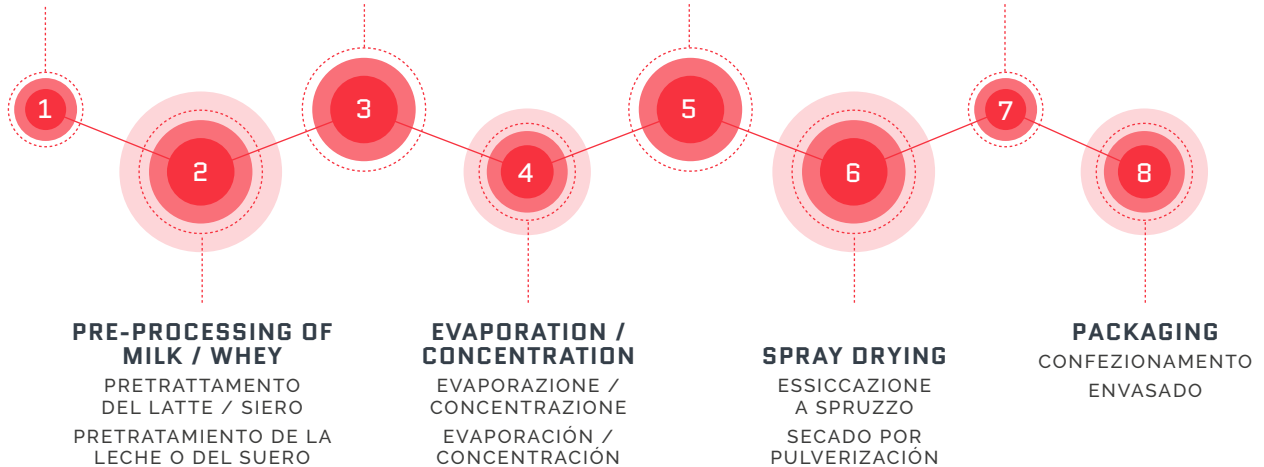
1
2
3
4
5
6
7
8

PRE-PROCESSING OF MILK / WHEY
PRETRATTAMENTO DEL LATTE / SIERO
PRETRATAMIENTO DE LA LECHE O DEL SUERO

EVAPORATION / CONCENTRATION
EVAPORAZIONE / CONCENTRAZIONE
EVAPORACIÓN / CONCENTRACIÓN

SPRAY DRYING
ESSICCAZIONE A SPRUZZO
SECADO POR PULVERIZACIÓN

PACKAGING
CONFEZIONAMENTO
ENVASADO